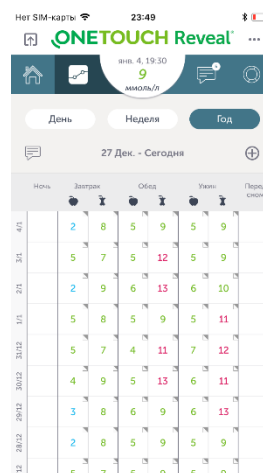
Нет SIM-карты 23:49

ONETOUCH Reveal

янв. 4, 19:30
9
ммоль/л

День | Неделя | Год

27 Дек. - Сегодня

| | Ночь | Завтрак | | Обед | | Ужин | | Перед сном |
|---|---|---|---|---|---|---|---|---|
| 4/1 | | 2 | 8 | 5 | 9 | 5 | 9 | |
| 3/1 | | 5 | 7 | 5 | 12 | 5 | 9 | |
| 2/1 | | 2 | 9 | 6 | 13 | 6 | 10 | |
| 1/1 | | 5 | 8 | 5 | 9 | 5 | 11 | |
| 31/12 | | 5 | 7 | 4 | 11 | 7 | 12 | |
| 30/12 | | 4 | 9 | 5 | 13 | 6 | 11 | |
| 29/12 | | 3 | 8 | 6 | 9 | 6 | 13 | |
| 28/12 | | 5 | 8 | 5 | 9 | 5 | 9 | |